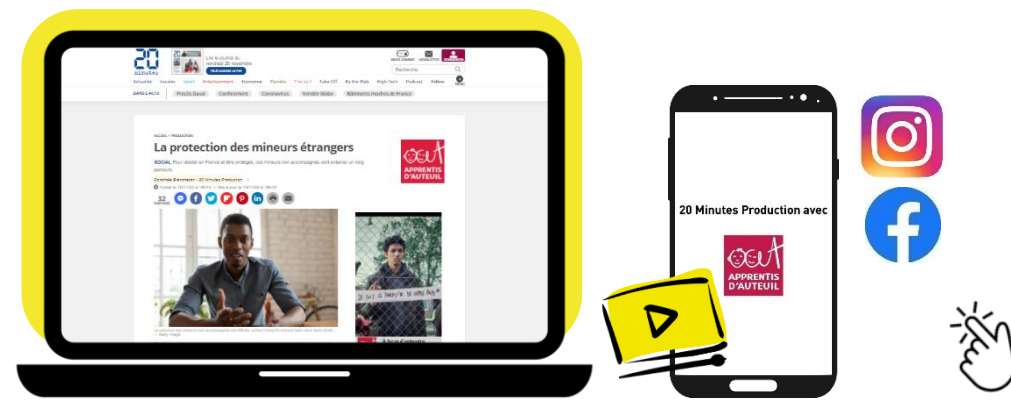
20 minutes

Lire le journal du vendredi 20 novembre

Actualité Insolite Sport Entertainment Economie Planète Pour toi Tech Santé By the Web High-Tech Podcast Vidéos

Recherche

Procès Daval Confinement Coronavirus Vendée Globe Attentats Paris

La protection des mineurs étrangers

SOCIAL Pour rester en France et être protégés, des mineurs non accompagnés vont entamer un long parcours

APPRENTIS D'AUTEUIL

20 Minutes Production avec

APPRENTIS D'AUTEUIL